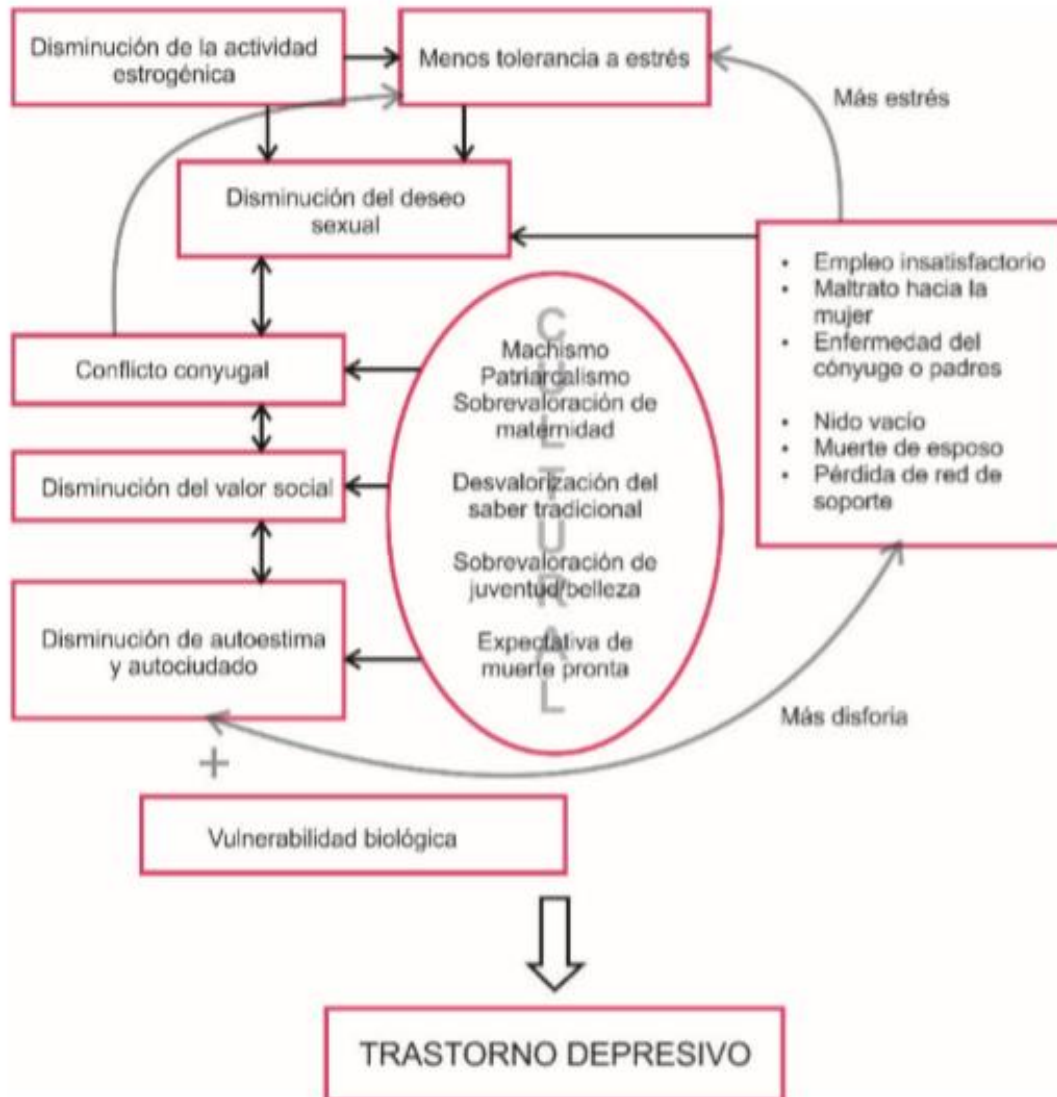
Disminución de la actividad estrogénica

Menos tolerancia a estrés

Más estrés

Disminución del deseo sexual

- Empleo insatisfactorio
- Maltrato hacia la mujer
- Enfermedad del cónyuge o padres
- Nido vacío
- Muerte de esposo
- Pérdida de red de soporte

Conflicto conyugal

CULTURAL

Machismo
Patriarcalismo
Sobrevaloración de maternidad

Desvalorización del saber tradicional

Sobrevaloración de juventud/belleza

Expectativa de muerte pronta

Disminución del valor social

Disminución de autoestima y autociudado

Más disforia

+

Vulnerabilidad biológica

TRASTORNO DEPRESIVO